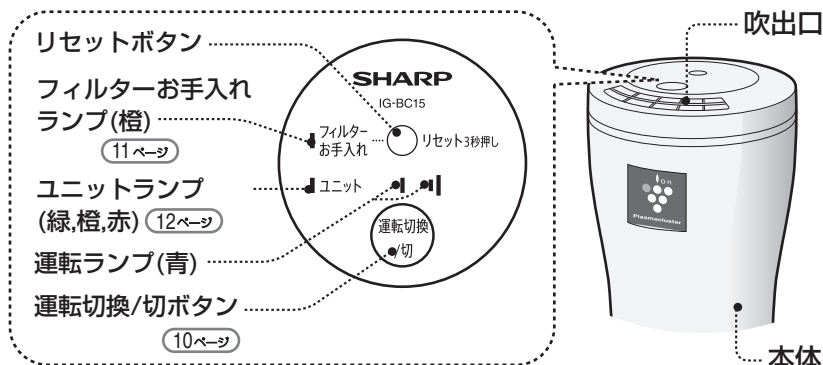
リセットボタン

フィルターお手入れランプ(橙)
11ページ

ユニットランプ
(緑,橙,赤) 12ページ

運転ランプ(青)

運転切換/切ボタン
10ページ

SHARP
IG-BC15
フィルターお手入れ
リセット3秒押し
ユニット
運転切換/切

吹出口

Ion
Plasmacluster

本体